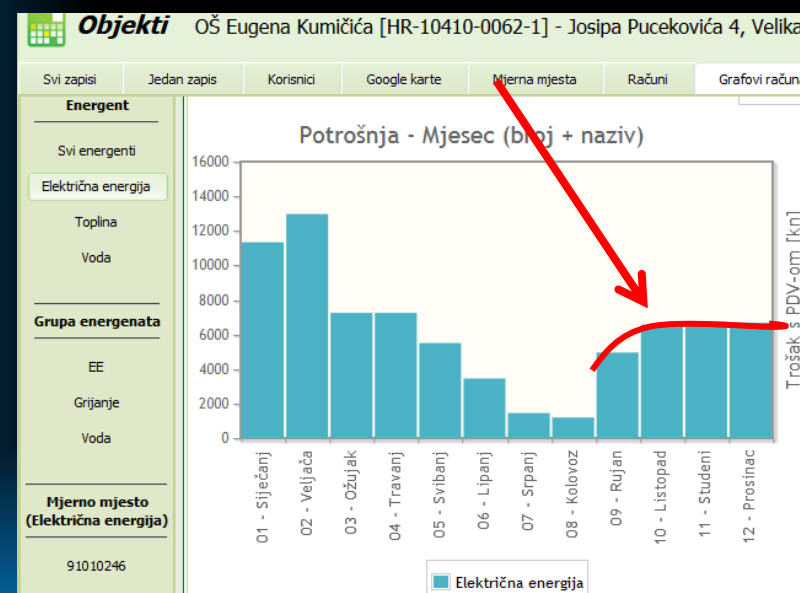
Objekti OŠ Eugena Kumičića [HR-10410-0062-1] - Josipa Pucekovića 4, Velika

Svi zapisi | Jedan zapis | Korisnici | Google karte | Mjerna mjesta | Računi | Grafovi računa

Energent

Svi energenti

Električna energija

Toplina

Voda

Grupa energenata

EE

Grijanje

Voda

Mjerno mjesto (Električna energija)

91010246

Potrošnja - Mjesec (broj + naziv)

16000
14000
12000
10000
8000
6000
4000
2000
0

01 - Siječanj
02 - Veljača
03 - Ožujak
04 - Travanj
05 - Svibanj
06 - Lipanj
07 - Srpanj
08 - Kolovoz
09 - Rujan
10 - Listopad
11 - Studeni
12 - Prosinac

Trošak s PDV-om [kn]

Električna energija